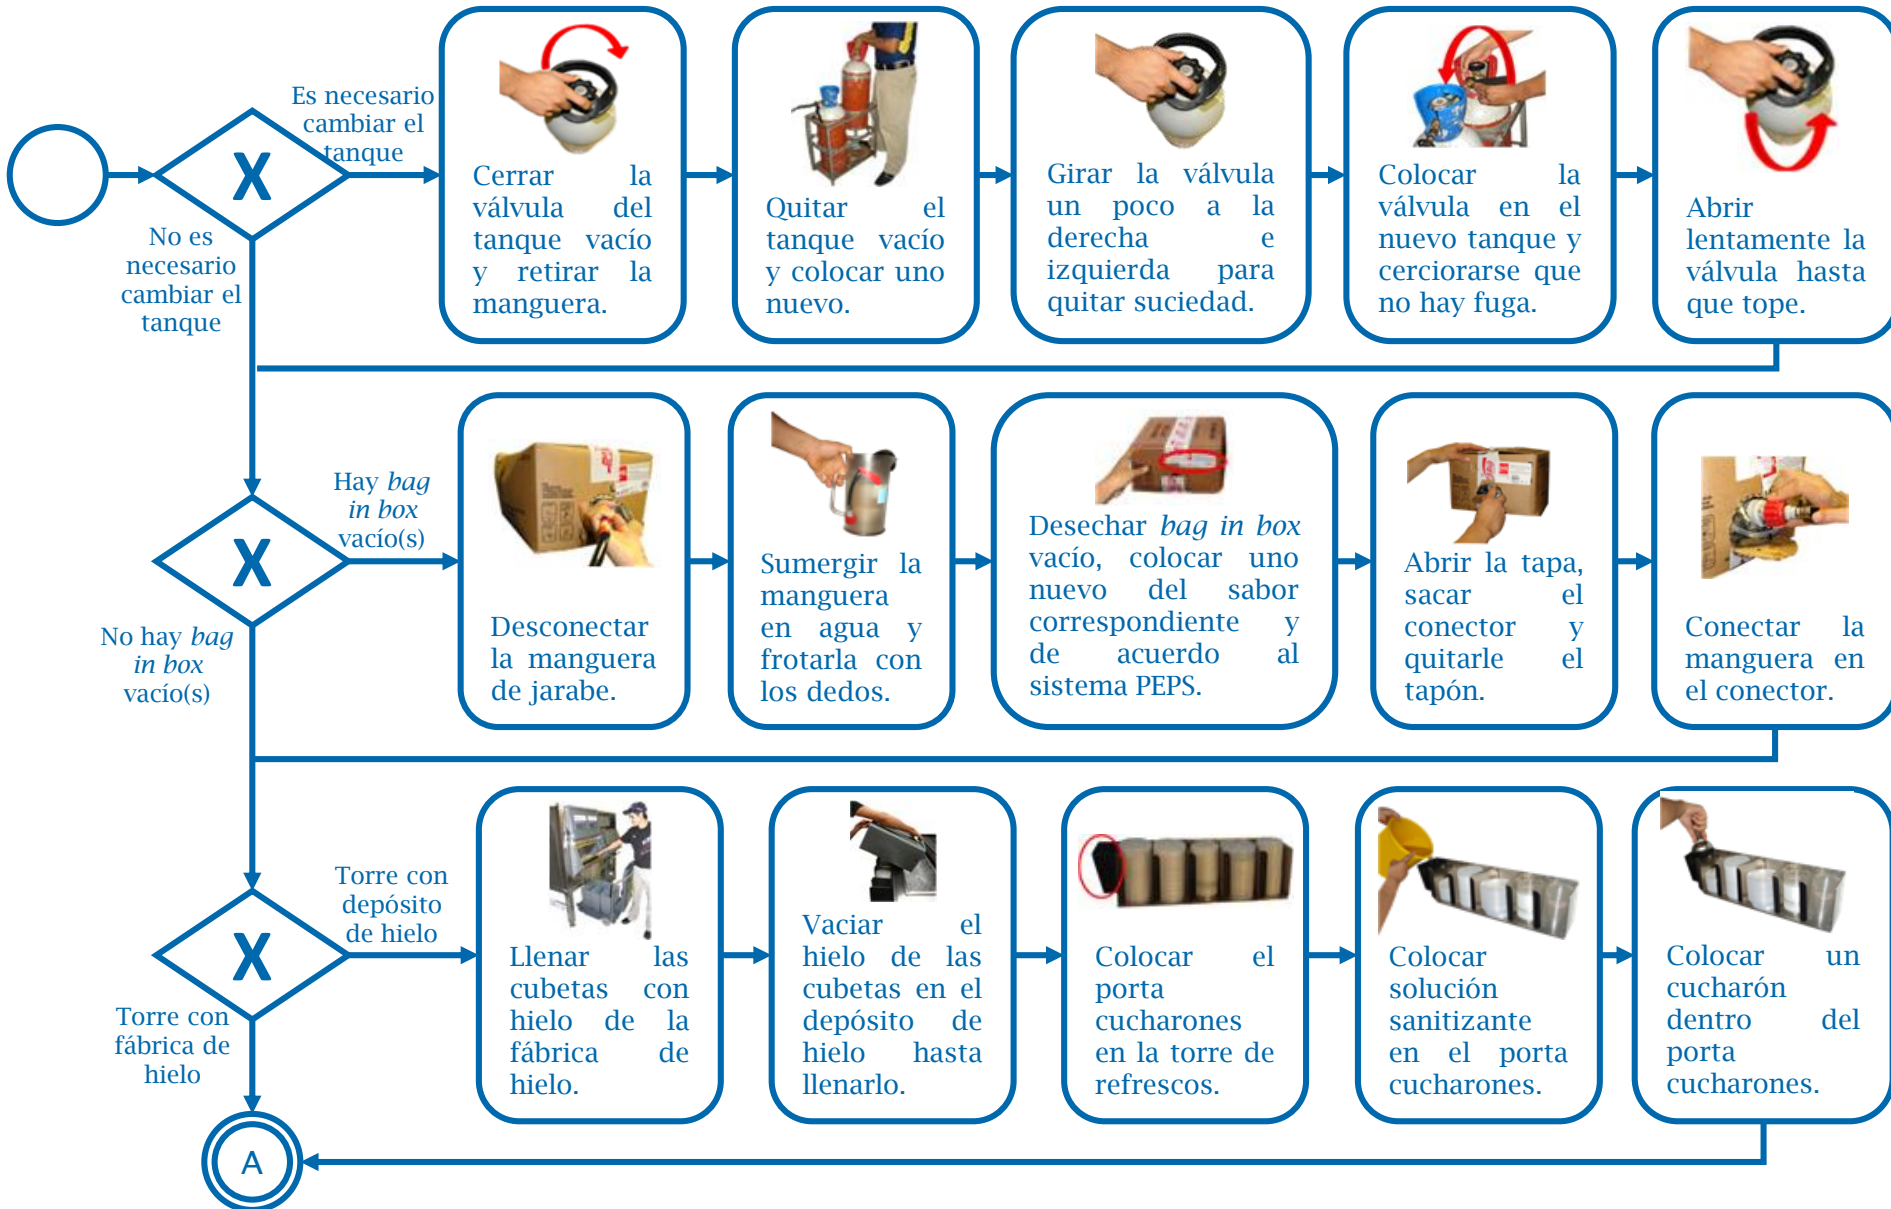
X

Es necesario cambiar el tanque

No es necesario cambiar el tanque

Cerrar la válvula del tanque vacío y retirar la manguera.

Quitar el tanque vacío y colocar uno nuevo.

Girar la válvula un poco a la derecha e izquierda para quitar suciedad.

Colocar la válvula en el nuevo tanque y cerciorarse que no hay fuga.

Abrir lentamente la válvula hasta que tope.

X

Hay *bag in box* vacío(s)

No hay *bag in box* vacío(s)

Desconectar la manguera de jarabe.

Sumergir la manguera en agua y frotarla con los dedos.

Desechar *bag in box* vacío, colocar uno nuevo del sabor correspondiente y de acuerdo al sistema PEPS.

Abrir la tapa, sacar el conector y quitarle el tapón.

Conectar la manguera en el conector.

X

Torre con depósito de hielo

Torre con fábrica de hielo

Llenar las cubetas con hielo de la fábrica de hielo.

Vaciar el hielo de las cubetas en el depósito de hielo hasta llenarlo.

Colocar el porta cucharones en la torre de refrescos.

Colocar solución sanitizante en el porta cucharones.

Colocar un cucharón dentro del porta cucharones.

A